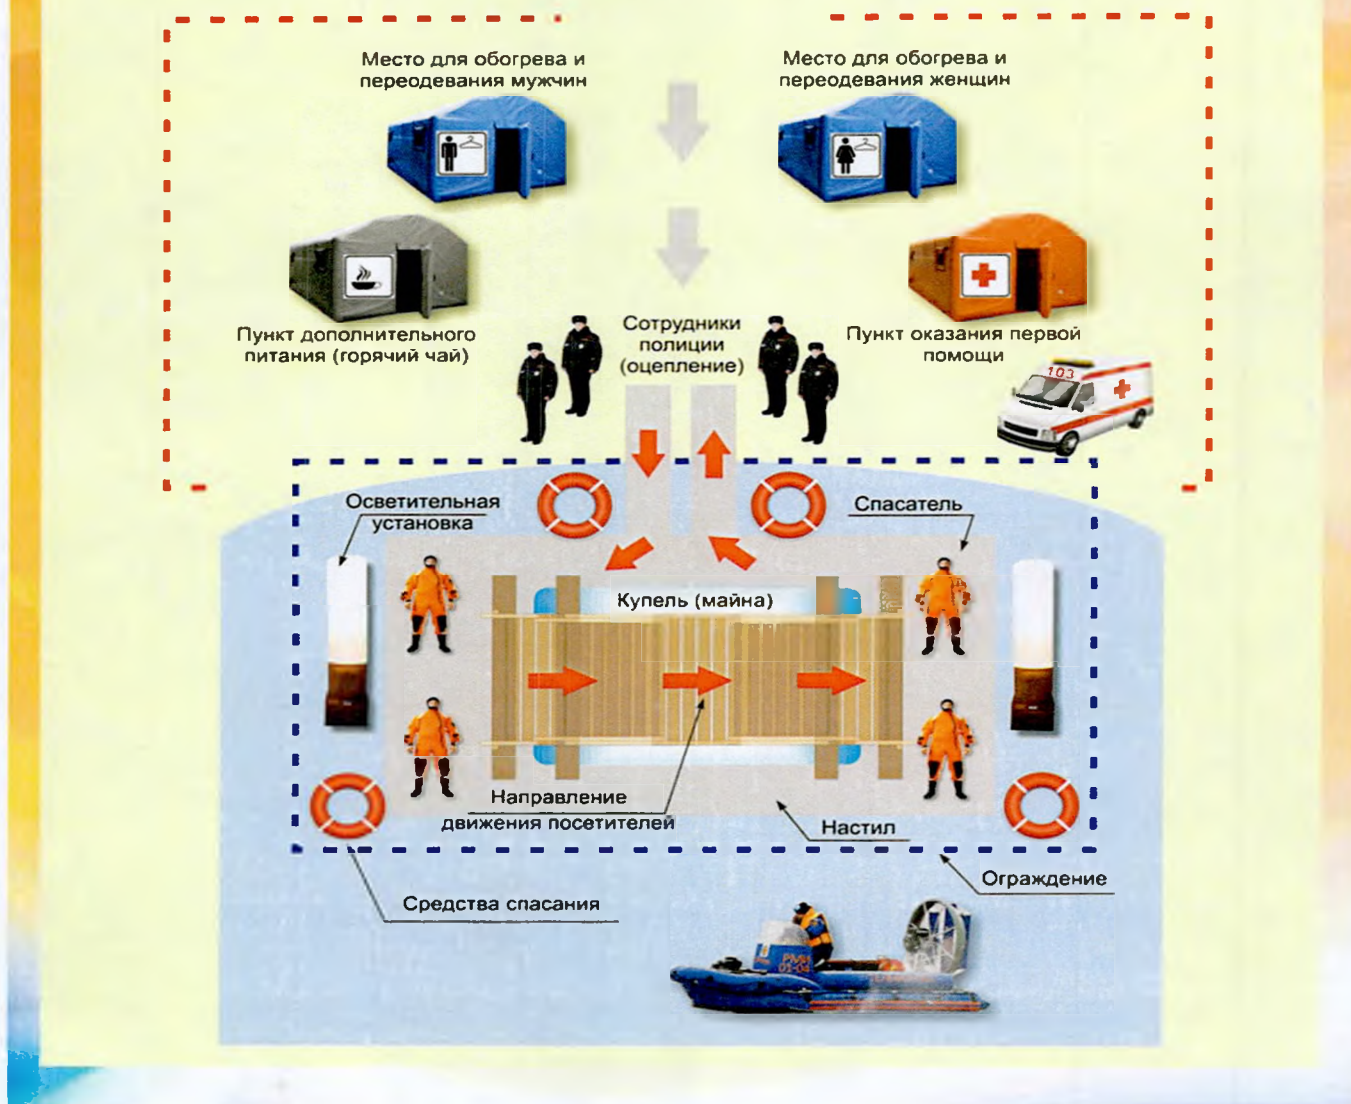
Место для обогрева и переодевания мужчин

Место для обогрева и переодевания женщин

Пункт дополнительного питания (горячий чай)

Сотрудники полиции (оцепление)

Пункт оказания первой помощи

103

Осветительная установка

Спасатель

Купель (майна)

Направление движения посетителей

Настил

Ограждение

Средства спасания